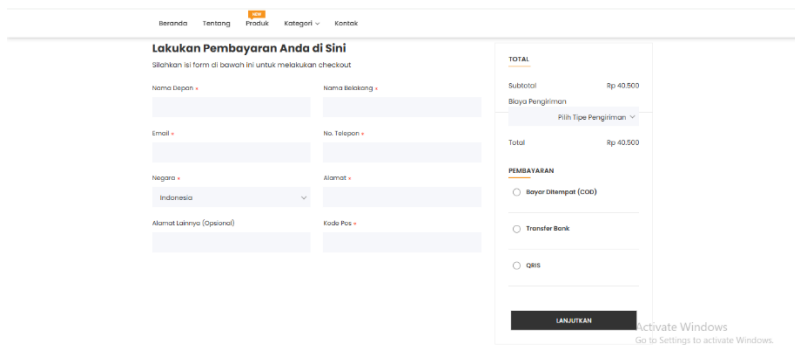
Beranda Tentang NEW Produk Kategori Kontak

Lakukan Pembayaran Anda di Sini

Silahkan isi form di bawah ini untuk melakukan checkout

Nama Depan *

Nama Belakang *

Email *

No. Telepon *

Negara *

Indonesia

Alamat *

Alamat Lainnya (Opsional)

Kode Pos *

TOTAL

Subtotal Rp 40.500

Biaya Pengiriman

Pilih Tipe Pengiriman

Total Rp 40.500

PEMBAYARAN

Bayar Ditempat (COD)

Transfer Bank

QRIS

LANJUTKAN

Activate Windows

Go to Settings to activate Windows.